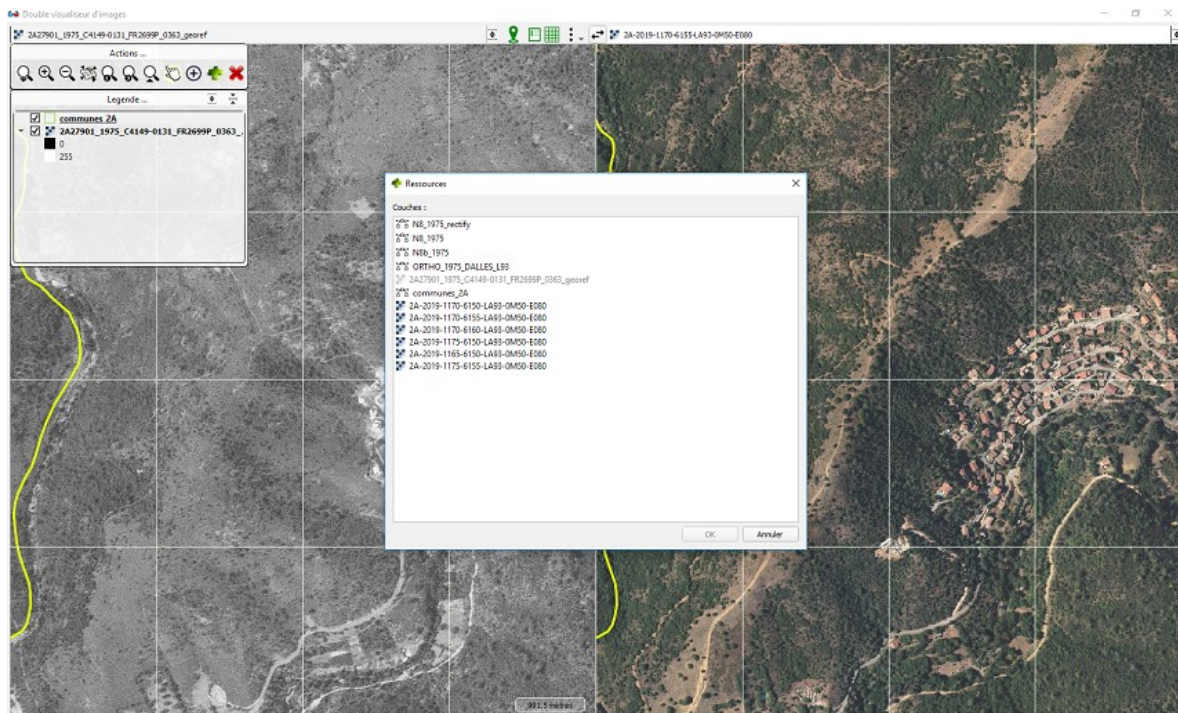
Double visualiseur d'images

2A27901_1975_C4149-0131_FR2699P_0363_georef

2A-2019-1170-6155-LA93-0M50-E080

Actions ...

Legende ...

communes 2A
2A27901_1975_C4149-0131_FR2699P_0363_
0
255

Ressources

Couches :

N8_1975_rectify
N8_1975
N8b_1975
ORTHO_1975_DALLES_L93
2A27901_1975_C4149-0131_FR2699P_0363_georef
communes_2A
2A-2019-1170-6150-LA93-0M50-E080
2A-2019-1170-6155-LA93-0M50-E080
2A-2019-1170-6160-LA93-0M50-E080
2A-2019-1175-6150-LA93-0M50-E080
2A-2019-1165-6150-LA93-0M50-E080
2A-2019-1175-6155-LA93-0M50-E080

OK
Annuler

991.5 mètres